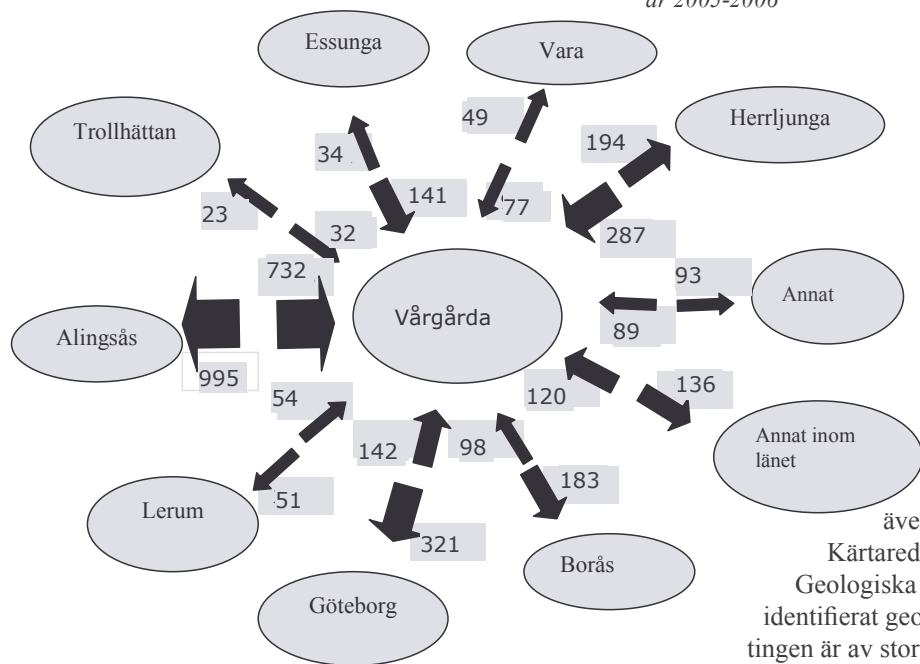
år 2005-2006

Essunga

Vara

Trollhättan

Herrljunga

49

34

194

141

77

23

32

287

732

93

Vårgårda

Annat

Alingsås

89

995

120

136

54

Annat inom länet

142

98

183

51

Lerum

321

Borås

Göteborg

äve

Kärtared

Geologiska

identifierat geo

tingen är av stor